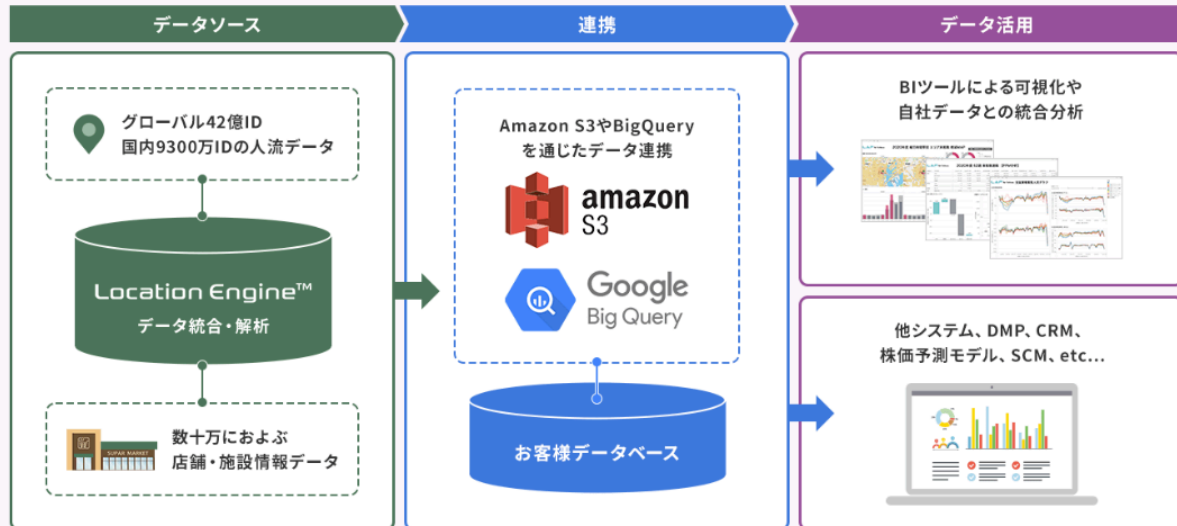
データソース

連携

データ活用

グローバル42億ID
国内9300万IDの人流データ

Location Engine™
データ統合・解析

数十万におよぶ
店舗・施設情報データ

SUPER MARKET

Amazon S3やBigQuery
を通じたデータ連携

amazon
S3

Google
Big Query

お客様データベース

BIツールによる可視化や
自社データとの統合分析

他システム、DMP、CRM、
株価予測モデル、SCM、etc...